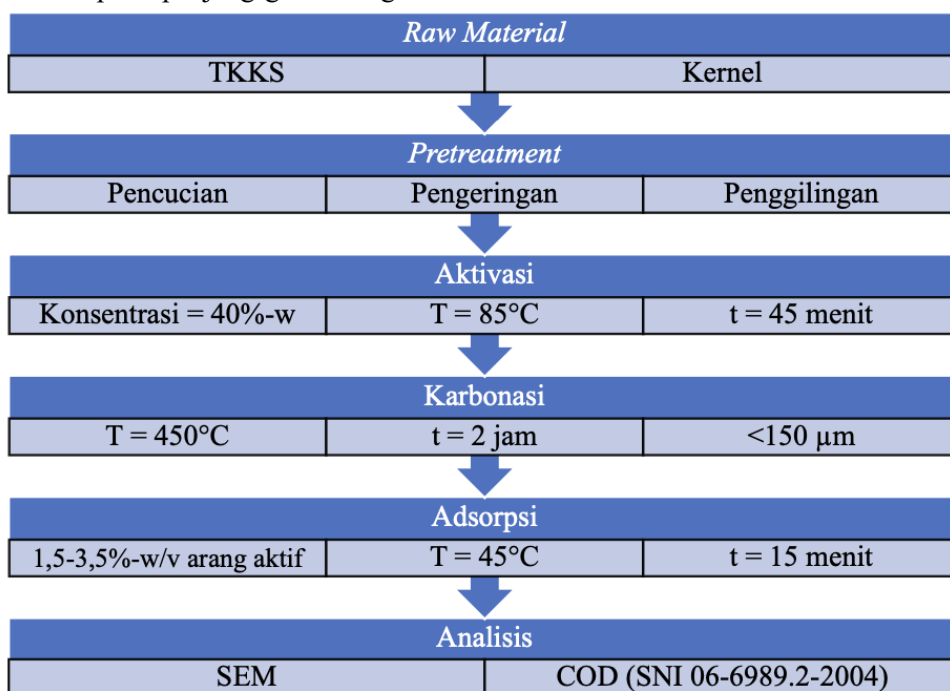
Raw Material

| TKKS | Kernel |
|---|---|

Pretreatment

| Pencucian | Pengeringan | Penggilingan |
|---|---|---|

Aktivasi

| Konsentrasi = 40%-w | T = 85°C | t = 45 menit |
|---|---|---|

Karbonasi

| T = 450°C | t = 2 jam | <150 μm |
|---|---|---|

Adsorpsi

| 1,5-3,5%-w/v arang aktif | T = 45°C | t = 15 menit |
|---|---|---|

Analisis

| SEM | COD (SNI 06-6989.2-2004) |
|---|---|